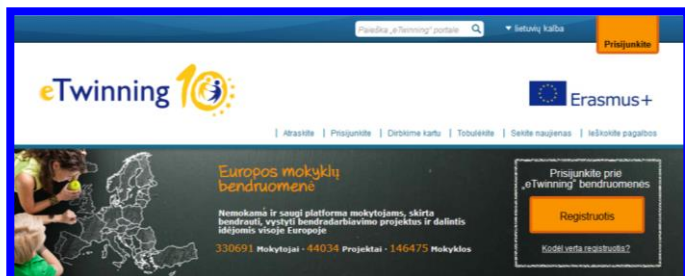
Paieška „eTwinning" portale

lietuvių kalba

Prisijunkite

eTwinning 10

Erasmus+

| Atraskite | Prisijunkite | Dirbkime kartu | Tobulėkite | Sekite naujienas | Ieškokite pagalbos

Europos mokyklų bendruomenė

Nemokama ir saugi platforma mokytojams, skirta bendrauti, vystyti bendradarbiavimo projektus ir dalintis idėjomis visoje Europoje

330691 Mokytojai · 44034 Projektai · 146475 Mokyklos

Prisijunkite prie „eTwinning" bendruomenės

Registruotis

Kodėl verta registruotis?